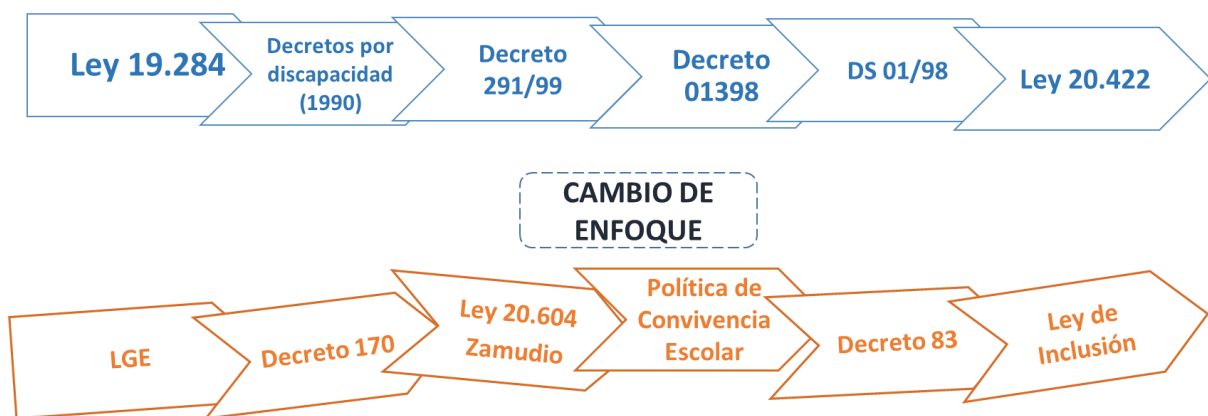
Ley 19.284

Decretos por discapacidad (1990)

Decreto 291/99

Decreto 01398

DS 01/98

Ley 20.422

CAMBIO DE ENFOQUE

LGE

Decreto 170

Ley 20.604 Zamudio

Política de Convivencia Escolar

Decreto 83

Ley de Inclusión